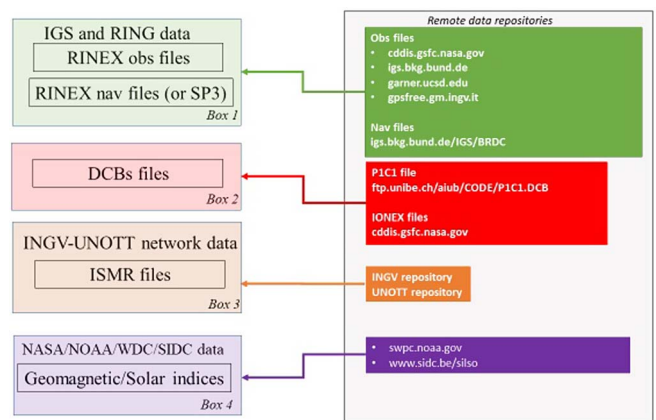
IGS and RING data
RINEX obs files
RINEX nav files (or SP3)
Box 1

DCBs files
Box 2

INGV-UNOTT network data
ISMR files
Box 3

NASA/NOAA/WDC/SIDC data
Geomagnetic/Solar indices
Box 4

Remote data repositories

Obs files
• cddis.gsfc.nasa.gov
• igs.bkg.bund.de
• garner.ucsd.edu
• gpsfree.gm.ingv.it

Nav files
igs.bkg.bund.de/IGS/BRDC

P1C1 file
ftp.unibe.ch/aiub/CODE/P1C1.DCB

IONEX files
cddis.gsfc.nasa.gov

INGV repository
UNOTT repository

• swpc.noaa.gov
• www.sidc.be/silso